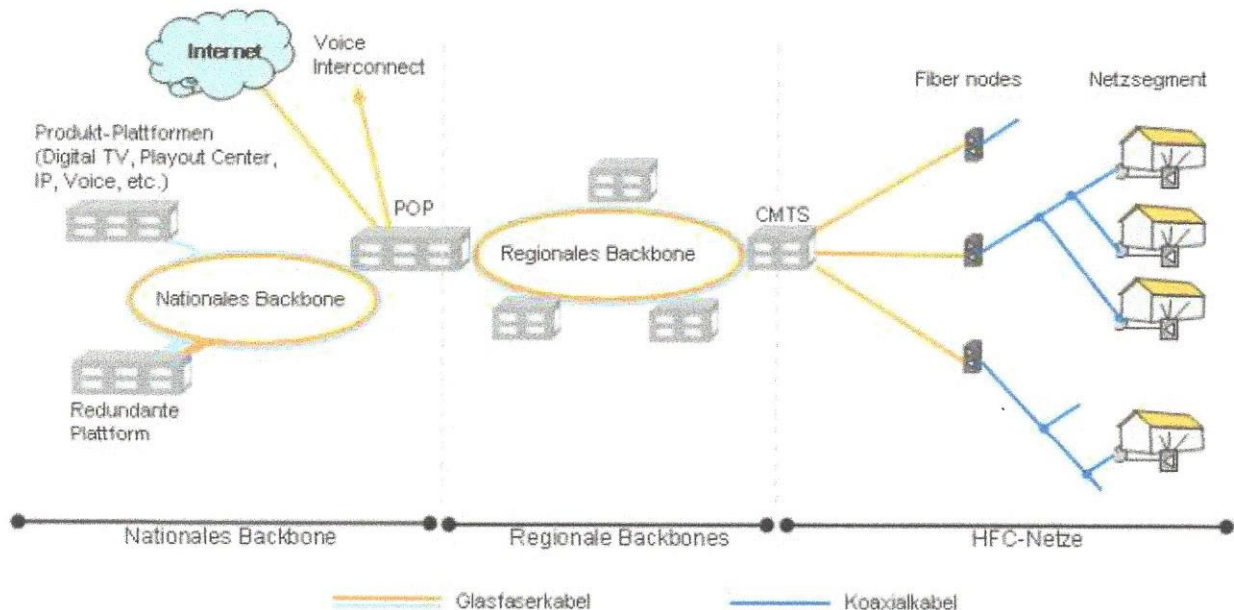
Internet

Voice Interconnect

Fiber nodes

Netzsegment

Produkt-Plattformen (Digital TV, Playout Center, IP, Voice, etc.)

POP

Regionales Backbone

CMTS

Nationales Backbone

Redundante Plattform

Nationales Backbone

Regionale Backbones

HFC-Netze

Glasfaserkabel

Koaxialkabel